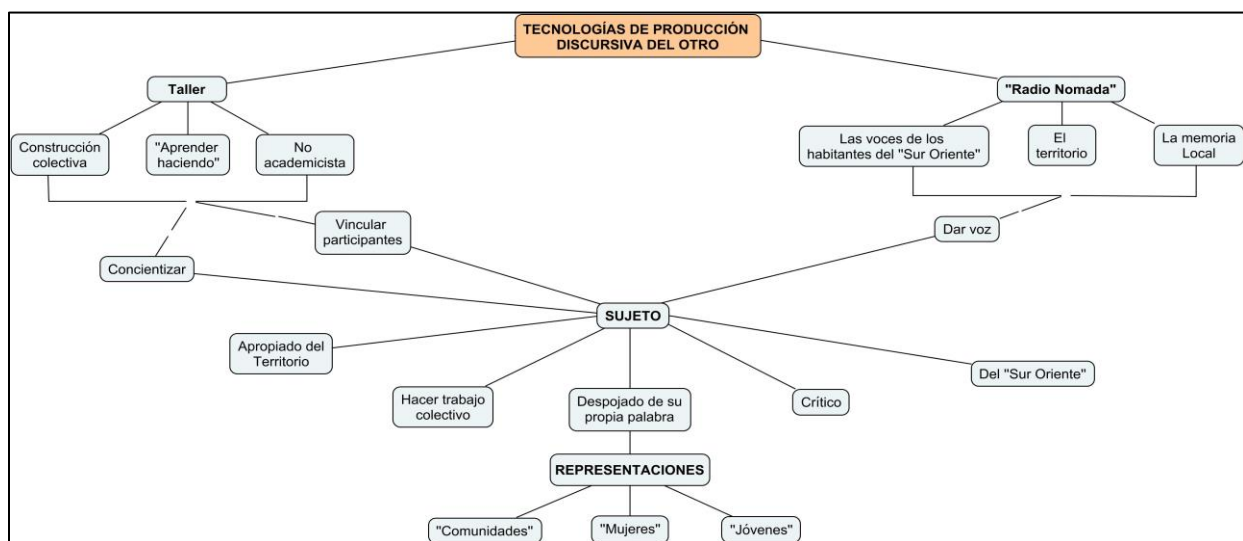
TECNOLOGÍAS DE PRODUCCIÓN DISCURSIVA DEL OTRO

Taller

Construcción colectiva

"Aprender haciendo"

No academicista

"Radio Nomada"

Las voces de los habitantes del "Sur Oriente"

El territorio

La memoria Local

Vincular participantes

Dar voz

Concientizar

SUJETO

Apropiado del Territorio

Del "Sur Oriente"

Hacer trabajo colectivo

Despojado de su propia palabra

Crítico

REPRESENTACIONES

"Comunidades"

"Mujeres"

"Jóvenes"